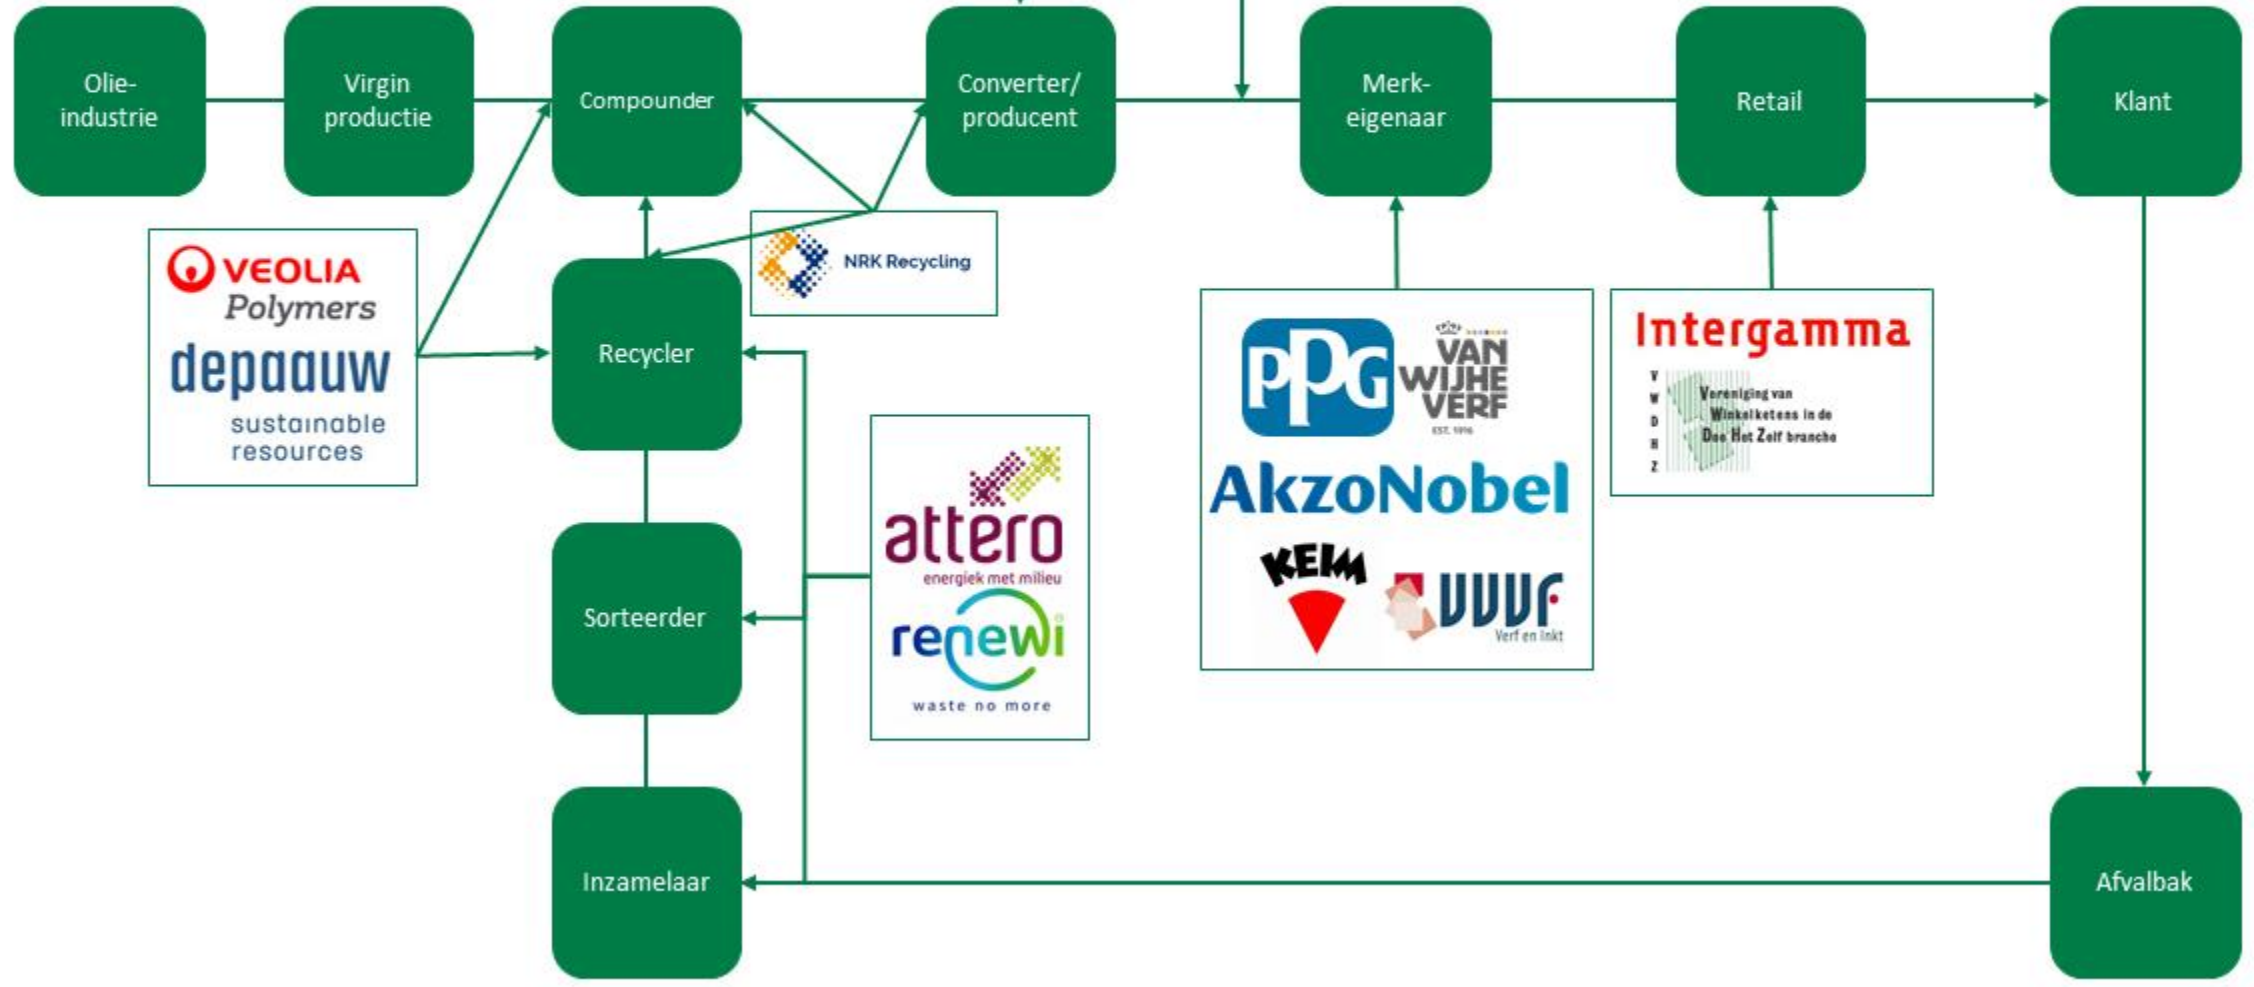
Olie-industrie

Virgin productie

Compounder

Converter/ producent

Merk-eigenaar

Retail

Klant

VEOLIA Polymers

depaauw sustainable resources

NRK Recycling

Recycler

PPG

VAN WIJHE VERF EST. 1916

AkzoNobel

KEIM

VVVF Verf en Inkt

Intergamma

VWDHZ Vereniging van Winkelketens in de Doe Het Zelf branche

attero energiek met milieu

renewi waste no more

Sorteerder

Inzamelaar

Afvalbak